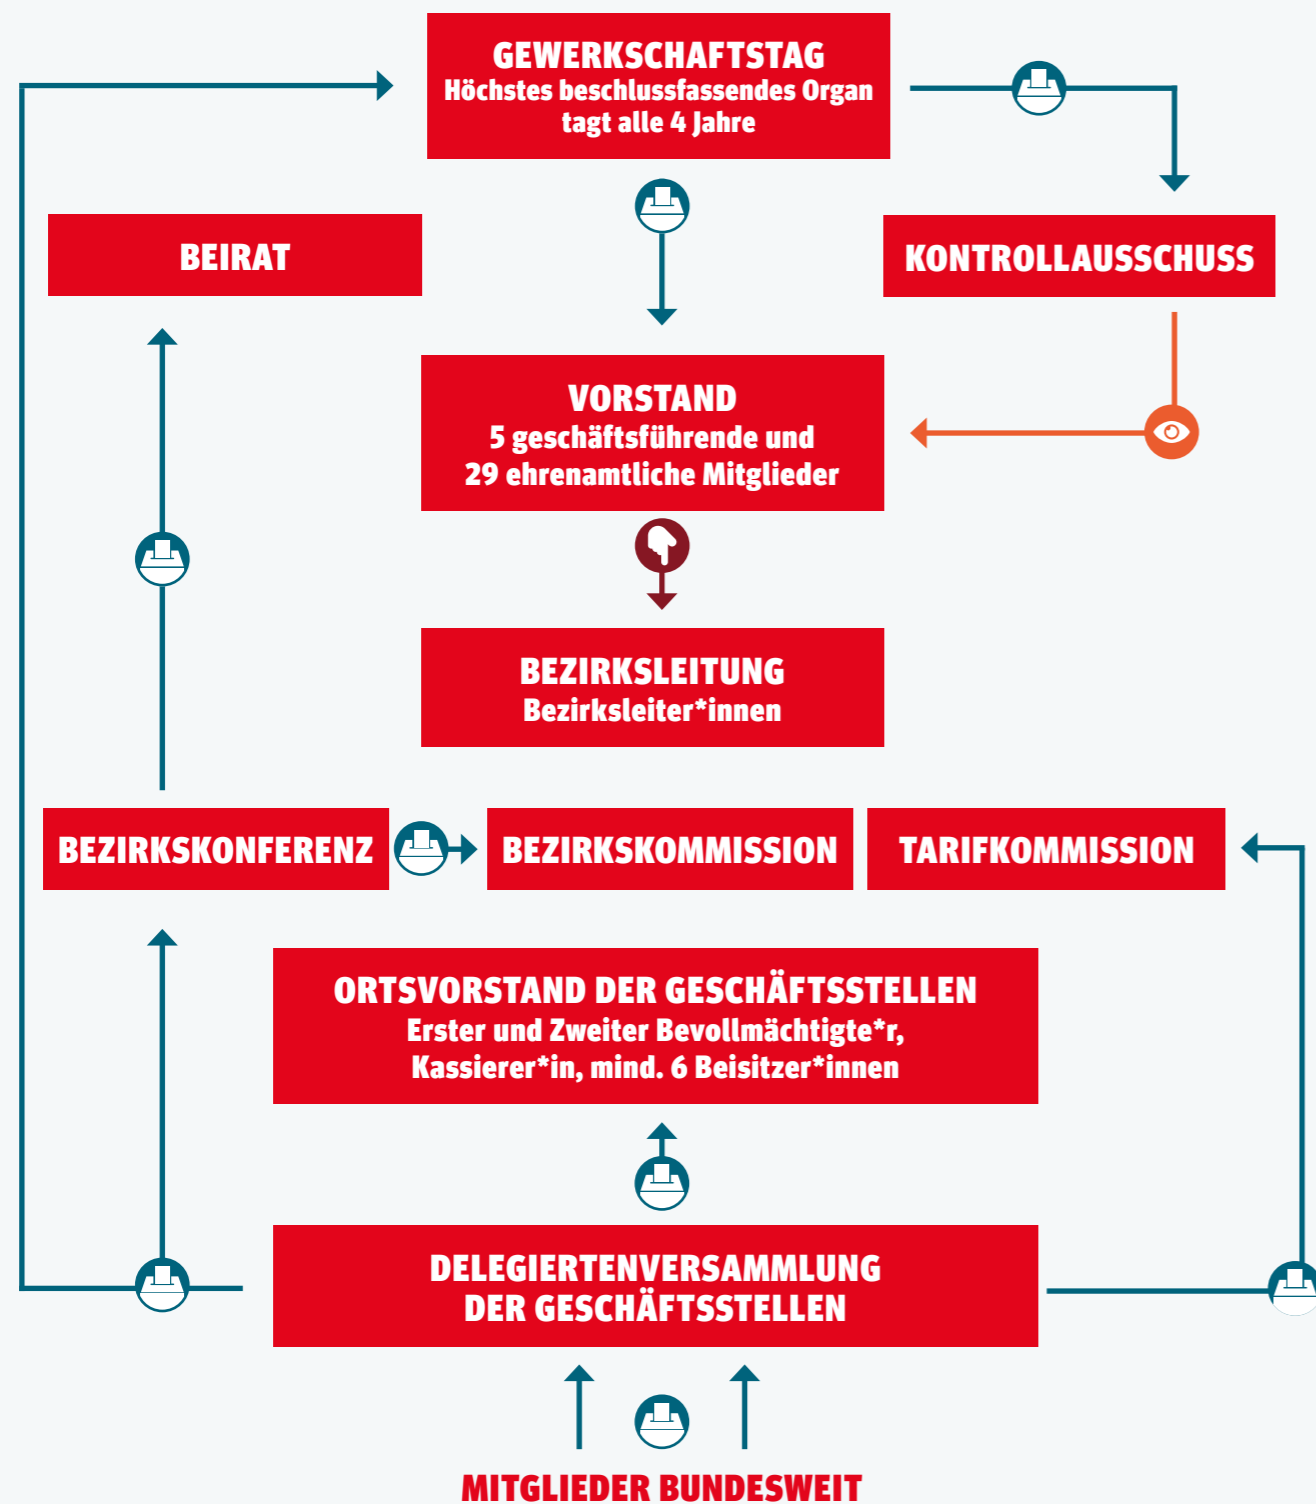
GEWERKSCHAFTSTAG
Höchstes beschlussfassendes Organ
tagt alle 4 Jahre

BEIRAT

KONTROLLAUSSCHUSS

VORSTAND
5 geschäftsführende und
29 ehrenamtliche Mitglieder

BEZIRKSLEITUNG
Bezirksleiter*innen

BEZIRKSKONFERENZ

BEZIRKSKOMMISSION

TARIFKOMMISSION

ORTSVORSTAND DER GESCHÄFTSSTELLEN
Erster und Zweiter Bevollmächtigte*r,
Kassierer*in, mind. 6 Beisitzer*innen

DELEGIERTENVERSAMMLUNG
DER GESCHÄFTSSTELLEN

MITGLIEDER BUNDESWEIT